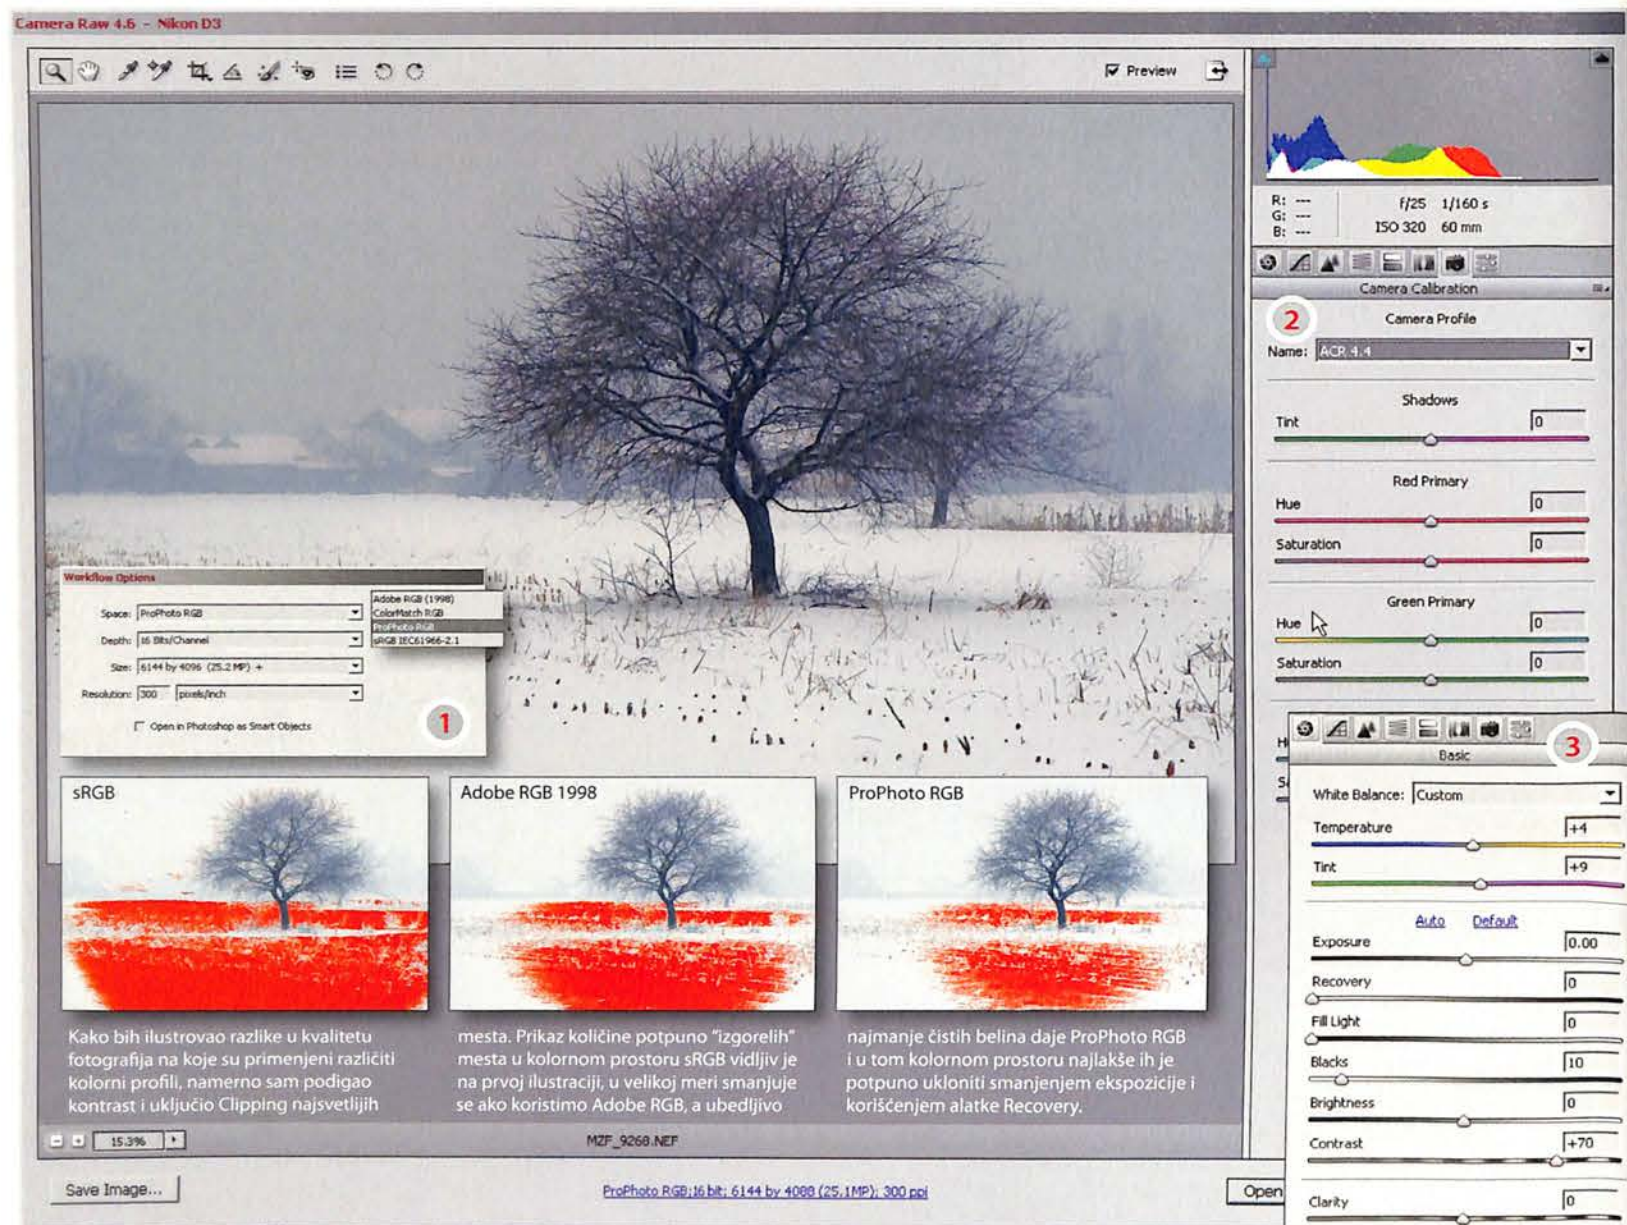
Camera Raw 4.6 - Nikon D3

Preview

R: ---
G: ---
B: ---
f/25 1/160 s
ISO 320 60 mm

Camera Calibration

2

Camera Profile

Name: ACR 4.4

Shadows

Tint 0

Red Primary

Hue 0

Saturation 0

Green Primary

Hue 0

Saturation 0

Workflow Options

Space: ProPhoto RGB

Depth: 16 Bits/Channel

Size: 6144 by 4096 (25.2 MP) +

Resolution: 300 pixels/inch

Open in Photoshop as Smart Objects

Adobe RGB (1998)
ColorMatch RGB
ProPhoto RGB
sRGB IEC61966-2.1

1

3

Basic

White Balance: Custom

Temperature +4

Tint +9

Auto Default

Exposure 0.00

Recovery 0

Fill Light 0

Blacks 10

Brightness 0

Contrast +70

Clarity 0

sRGB

Adobe RGB 1998

ProPhoto RGB

Kako bih ilustrovao razlike u kvalitetu fotografija na koje su primenjeni različiti kolorni profili, namerno sam podigao kontrast i uključio Clipping najsvetlijih

mesta. Prikaz količine potpuno "izgorelih" mesta u kolornom prostoru sRGB vidljiv je na prvoj ilustraciji, u velikoj meri smanjuje se ako koristimo Adobe RGB, a ubedljivo

najmanje čistih belina daje ProPhoto RGB i u tom kolornom prostoru najlakše ih je potpuno ukloniti smanjenjem ekspozicije i korišćenjem alatke Recovery.

15.3%

MZF_9268.NEF

Save Image...

ProPhoto RGB; 16 bit; 6144 by 4088 (25.1MP); 300 ppi

Open